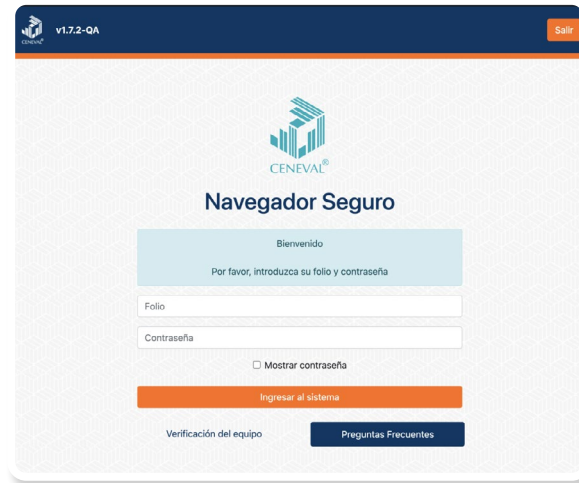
CENEVAL v1.7.2-QA

Salir

CENEVAL®

Navegador Seguro

Bienvenido

Por favor, introduzca su folio y contraseña

Folio

Contraseña

Mostrar contraseña

Ingresar al sistema

Verificación del equipo

Preguntas Frecuentes